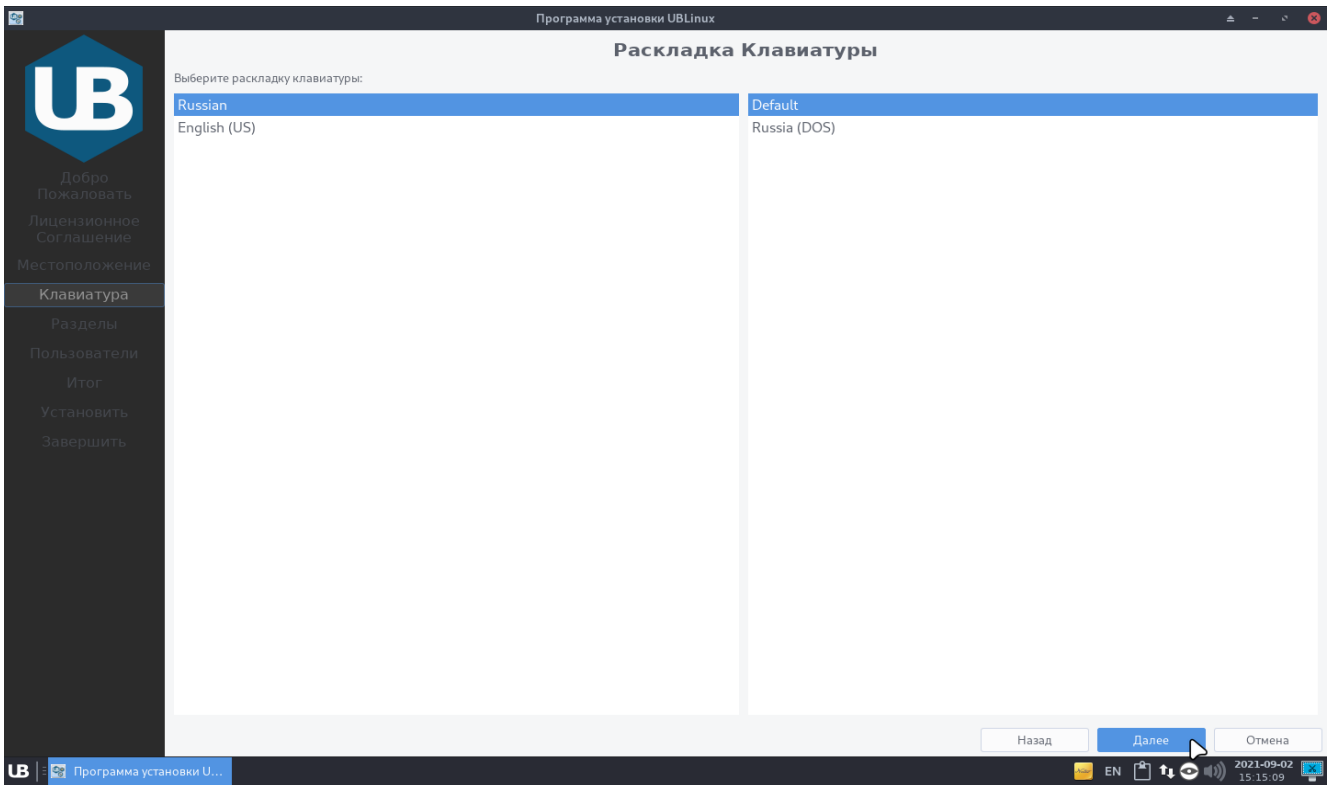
Программа установки UBLinux

UB

Добро Пожаловать
Лицензионное Соглашение
Местоположение
Клавиатура
Разделы
Пользователи
Итог
Установить
Завершить

Раскладка Клавиатуры

Выберите раскладку клавиатуры:

Russian
English (US)

Default
Russia (DOS)

Назад
Далее
Отмена

UB
Программа установки U...
EN
2021-09-02
15:15:09